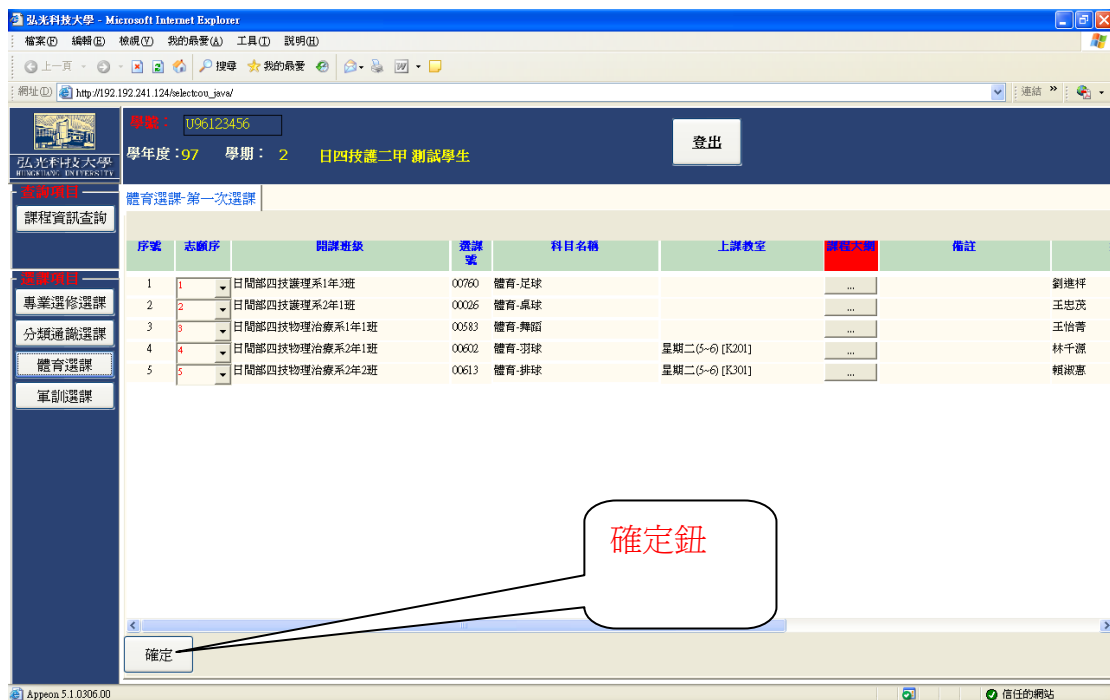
弘光科技大學 - Microsoft Internet Explorer

檔案(F) 編輯(E) 檢視(V) 我的最愛(A) 工具(T) 說明(H)

上一頁 搜尋 我的最愛

網址(D) http://192.192.241.124/selectcou_java/ 連結

弘光科技大學 HUNGKUANG UNIVERSITY

學號： U96123456

學年度：97 學期： 2 日四技護二甲 測試學生

登出

查詢項目

課程資訊查詢

選課項目

專業選修選課

分類通識選課

體育選課

軍訓選課

體育選課-第一次選課

| 序號 | 志願序 | 開課班級 | 選課號 | 科目名稱 | 上課教室 | 課程大綱 | 備註 | |
|---|---|---|---|---|---|---|---|---|
| 1 | 1 | 日間部四技護理系1年3班 | 00760 | 體育-足球 | | ... | | 劉進秤 |
| 2 | 2 | 日間部四技護理系2年1班 | 00026 | 體育-桌球 | | ... | | 王忠茂 |
| 3 | 3 | 日間部四技物理治療系1年1班 | 00583 | 體育-舞蹈 | | ... | | 王怡菁 |
| 4 | 4 | 日間部四技物理治療系2年1班 | 00602 | 體育-羽球 | 星期二(5~6) [K201] | ... | | 林千源 |
| 5 | 5 | 日間部四技物理治療系2年2班 | 00613 | 體育-排球 | 星期二(5~6) [K301] | ... | | 賴淑惠 |

確定鈕

確定

Appeon 5.1.0306.00

信任的網站